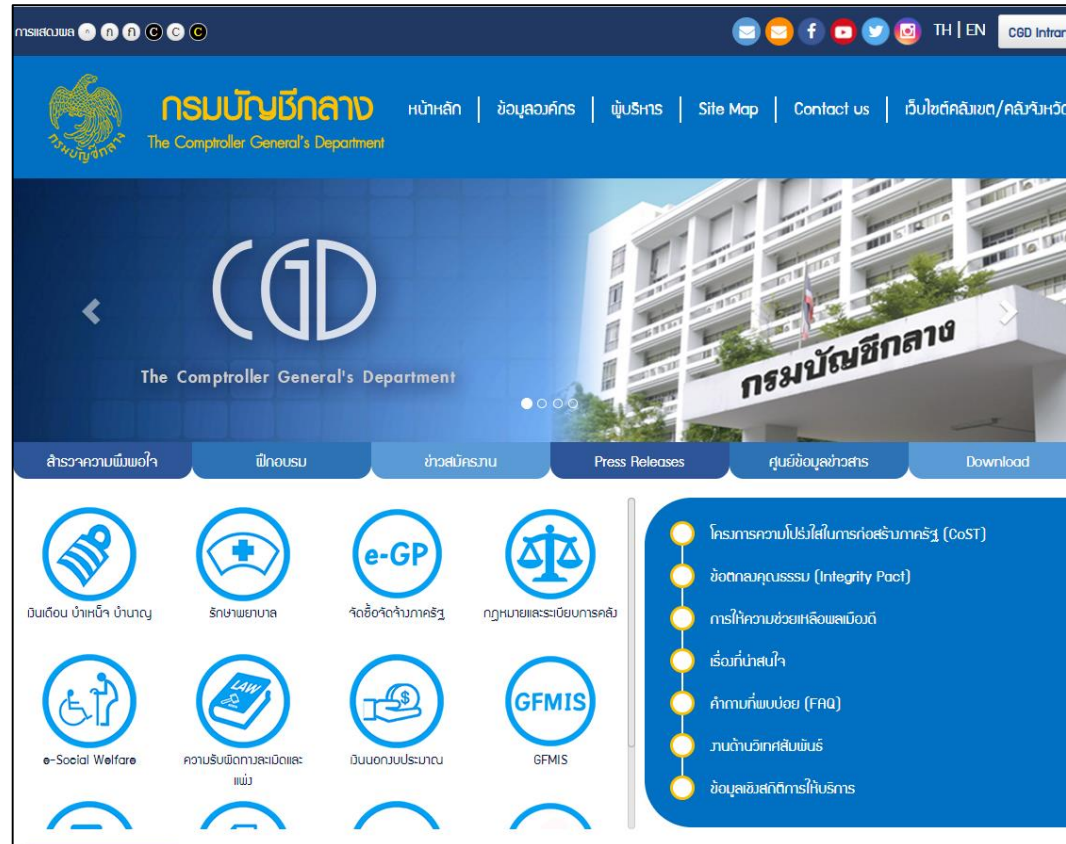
การแสดงผล ก ก ก C C C

TH | EN CGD Intran

กรมบัญชีกลาง
The Comptroller General's Department

หน้าหลัก | ข้อมูลองค์กร | ผู้บริหาร | Site Map | Contact us | เว็บไซต์คลังเขต/คลังจังหวัด

CGD
The Comptroller General's Department

กรมบัญชีกลาง

สำรวจความพึงพอใจ | ฝึกอบรม | ข่าวสมัครงาน | Press Releases | ศูนย์ข้อมูลข่าวสาร | Download

เงินเดือน บำเหน็จ บำนาญ

รักษาพยาบาล

e-GP
จัดซื้อจัดจ้างภาครัฐ

กฎหมายและระเบียบการคลัง

e-Social Welfare

LAW
ความรับผิดทางละเมิดและแพ่ง

$
เงินนอกงบประมาณ

GFMIS
GFMIS

โครงการความโปร่งใสในการก่อสร้างภาครัฐ (CoST)

ข้อตกลงคุณธรรม (Integrity Pact)

การให้ความช่วยเหลือพลเมืองดี

เรื่องที่น่าสนใจ

คำถามที่พบบ่อย (FAQ)

งานด้านวิเทศสัมพันธ์

ข้อมูลเชิงสถิติการให้บริการ